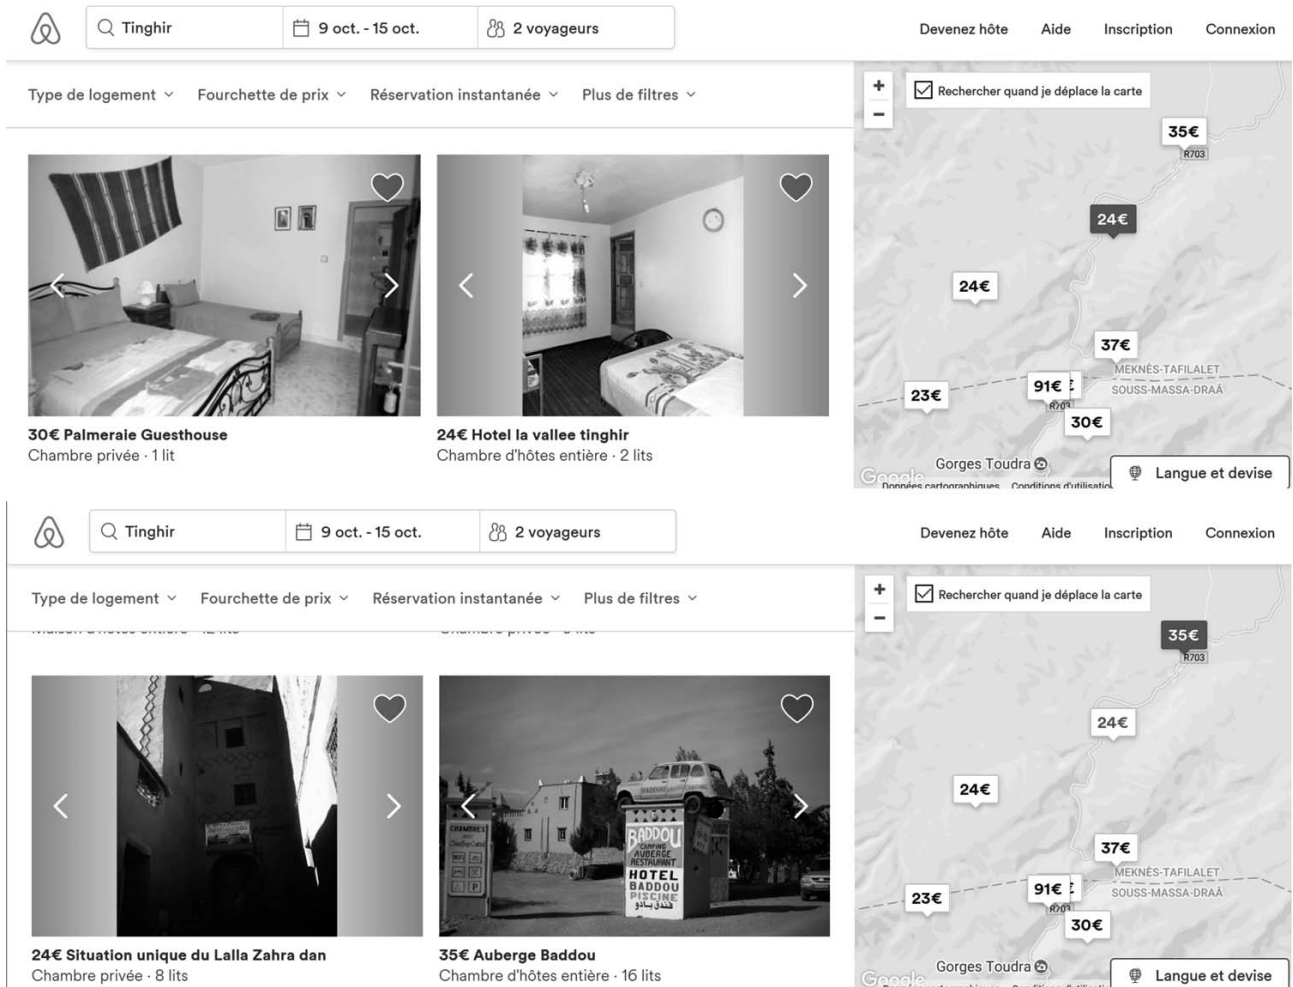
Tinghir | 9 oct. - 15 oct. | 2 voyageurs

Devenez hôte Aide Inscription Connexion

Type de logement Fourchette de prix Réservation instantanée Plus de filtres

+ − Rechercher quand je déplace la carte

35€ R703 24€ 24€ 37€ MEKNÈS-TAFILALET SOUSS-MASSA-DRAÂ 91€ R703 23€ 30€ Gorges Toudra

Google Données cartographiques Conditions d'utilisation

Langue et devise

30€ Palmeraie Guesthouse
Chambre privée · 1 lit

24€ Hotel la vallee tinghir
Chambre d'hôtes entière · 2 lits

Tinghir | 9 oct. - 15 oct. | 2 voyageurs

Devenez hôte Aide Inscription Connexion

Type de logement Fourchette de prix Réservation instantanée Plus de filtres

+ − Rechercher quand je déplace la carte

35€ R703 24€ 24€ 37€ MEKNÈS-TAFILALET SOUSS-MASSA-DRAÂ 91€ R703 23€ 30€ Gorges Toudra

Google

Langue et devise

BADDOU CAMPING AUBERGE RESTAURANT HOTEL BADDOU PISCINE

24€ Situation unique du Lalla Zahra dan
Chambre privée · 8 lits

35€ Auberge Baddou
Chambre d'hôtes entière · 16 lits